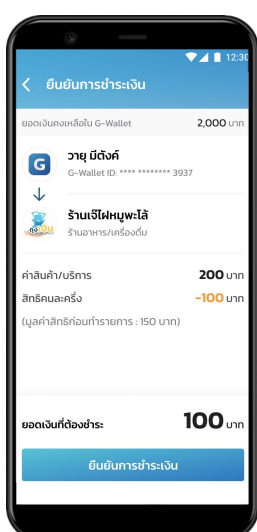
12:30

ยืนยันการชำระเงิน

ยอดเงินคงเหลือใน G-Wallet 2,000 บาท

G

วายุ มีตังค์

G-Wallet ID: **** ******** 3937

คนละครึ่ง

ร้านเจ๊ไฝหมูพะโล้

ร้านอาหาร/เครื่องดื่ม

ค่าสินค้า/บริการ 200 บาท

สิทธิคนละครึ่ง -100 บาท

(มูลค่าสิทธิก่อนทำรายการ : 150 บาท)

ยอดเงินที่ต้องชำระ 100 บาท

ยืนยันการชำระเงิน